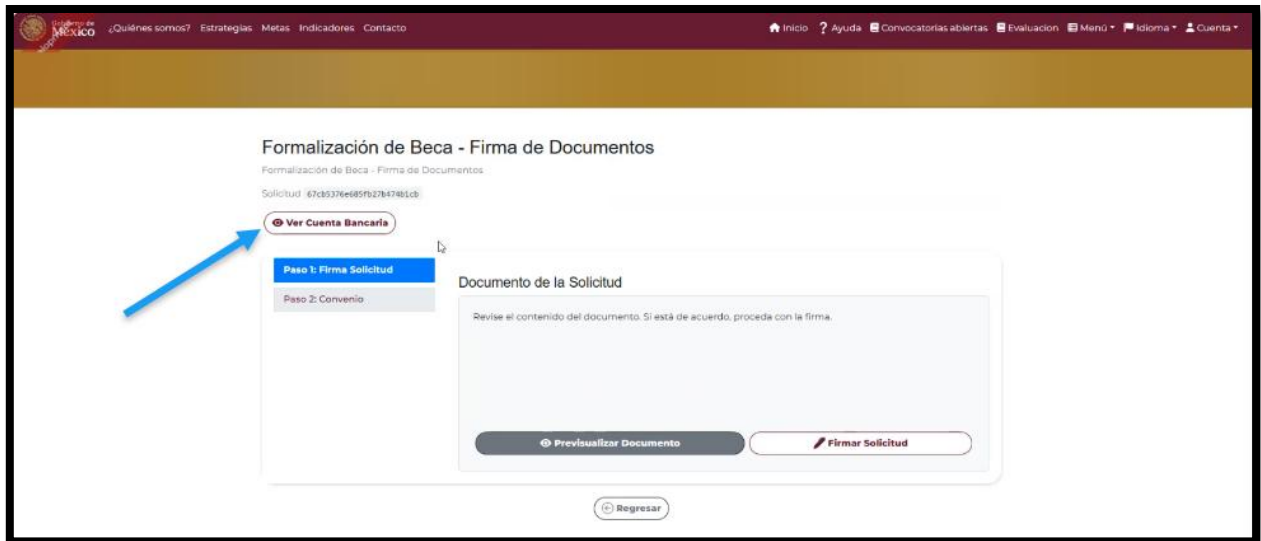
Gobierno de México ¿Quiénes somos? Estrategias Metas Indicadores Contacto

Inicio ? Ayuda Convocatorias abiertas Evaluacion Menú Idioma Cuenta

Formalización de Beca - Firma de Documentos

Formalización de Beca - Firma de Documentos

Solicitud 67cb5376e685fb27b474b1cb

Ver Cuenta Bancaria

Paso 1: Firma Solicitud

Paso 2: Convenio

Documento de la Solicitud

Revise el contenido del documento. Si está de acuerdo, proceda con la firma.

Previsualizar Documento

Firmar Solicitud

Regresar